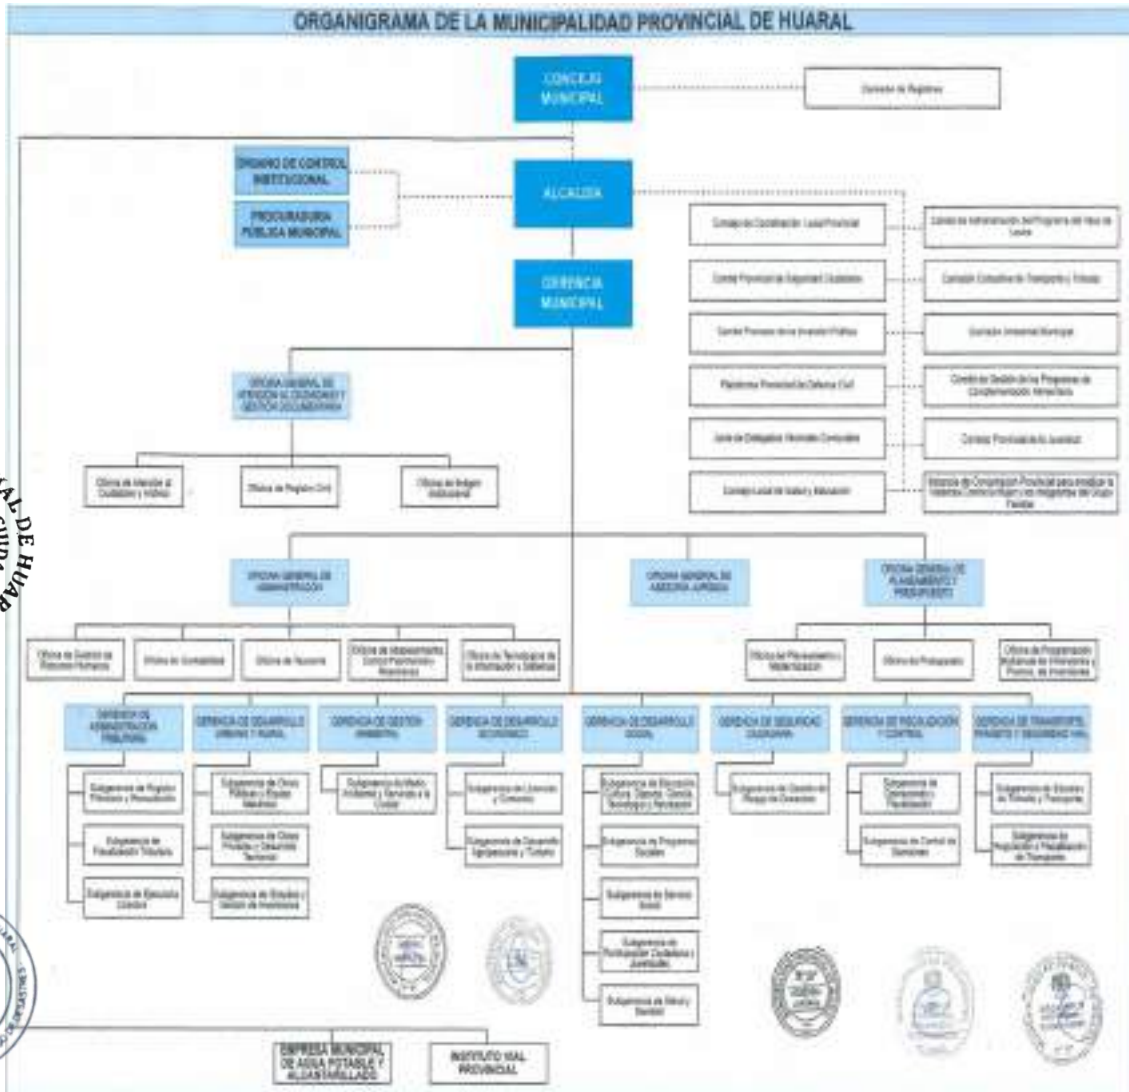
ORGANIGRAMA DE LA MUNICIPALIDAD PROVINCIAL DE HUARAL

CONCEJO MUNICIPAL

Comisión de Regidores

ÓRGANO DE CONTROL INSTITUCIONAL

PROCURADURÍA PÚBLICA MUNICIPAL

ALCALDÍA

Consejo de Coordinación Local Provincial

Comité de Administración del Programa del Vaso de Leche

Comité Provincial de Seguridad Ciudadana

Comisión Consultiva de Transporte y Tránsito

Comité Provincial de la Inversión Pública

Comisión Ambiental Municipal

Plataforma Provincial de Defensa Civil

Comité de Gestión de los Programas de Complementación Alimentaria

Junta de Delegados Vecinales Comunales

Consejo Provincial de la Juventud

Consejo Local de Salud y Educación

Instancia de Concertación Provincial para erradicar la Violencia Contra la Mujer y los Integrantes del Grupo Familiar

GERENCIA MUNICIPAL

OFICINA GENERAL DE ATENCIÓN AL CIUDADANO Y GESTIÓN DOCUMENTARIA

Oficina de Atención al Ciudadano y Archivo

Oficina de Registro Civil

Oficina de Imagen Institucional

OFICINA GENERAL DE ADMINISTRACIÓN

OFICINA GENERAL DE ASESORÍA JURÍDICA

OFICINA GENERAL DE PLANEAMIENTO Y PRESUPUESTO

Oficina de Gestión de Recursos Humanos

Oficina de Contabilidad

Oficina de Tesorería

Oficina de Abastecimiento, Control Patrimonial y Maestranza

Oficina de Tecnologías de la Información y Sistemas

Oficina de Planeamiento y Modernización

Oficina de Presupuesto

Oficina de Programación Multianual de Inversiones y Promoc. de Inversiones

GERENCIA DE ADMINISTRACIÓN TRIBUTARIA

Subgerencia de Registro Tributario y Recaudación

Subgerencia de Fiscalización Tributaria

Subgerencia de Ejecutoría Coactiva

GERENCIA DE DESARROLLO URBANO Y RURAL

Subgerencia de Obras Públicas y Equipo Mecánico

Subgerencia de Obras Privadas y Desarrollo Territorial

Subgerencia de Estudios y Gestión de Inversiones

GERENCIA DE GESTIÓN AMBIENTAL

Subgerencia de Medio Ambiente y Servicios a la Ciudad

GERENCIA DE DESARROLLO ECONÓMICO

Subgerencia de Licencias y Comercio

Subgerencia de Desarrollo Agropecuario y Turismo

GERENCIA DE DESARROLLO SOCIAL

Subgerencia de Educación, Cultura, Deporte, Ciencia, Tecnología y Recreación

Subgerencia de Programas Sociales

Subgerencia de Servicio Social

Subgerencia de Participación Ciudadana y Juventudes

Subgerencia de Salud y Sanidad

GERENCIA DE SEGURIDAD CIUDADANA

Subgerencia de Gestión del Riesgo de Desastres

GERENCIA DE FISCALIZACIÓN Y CONTROL

Subgerencia de Operaciones y Fiscalización

Subgerencia de Control de Sanciones

GERENCIA DE TRANSPORTE, TRÁNSITO Y SEGURIDAD VIAL

Subgerencia de Estudios de Tránsito y Transporte

Subgerencia de Regulación y Fiscalización de Transporte

EMPRESA MUNICIPAL DE AGUA POTABLE Y ALCANTARILLADO

INSTITUTO VIAL PROVINCIAL